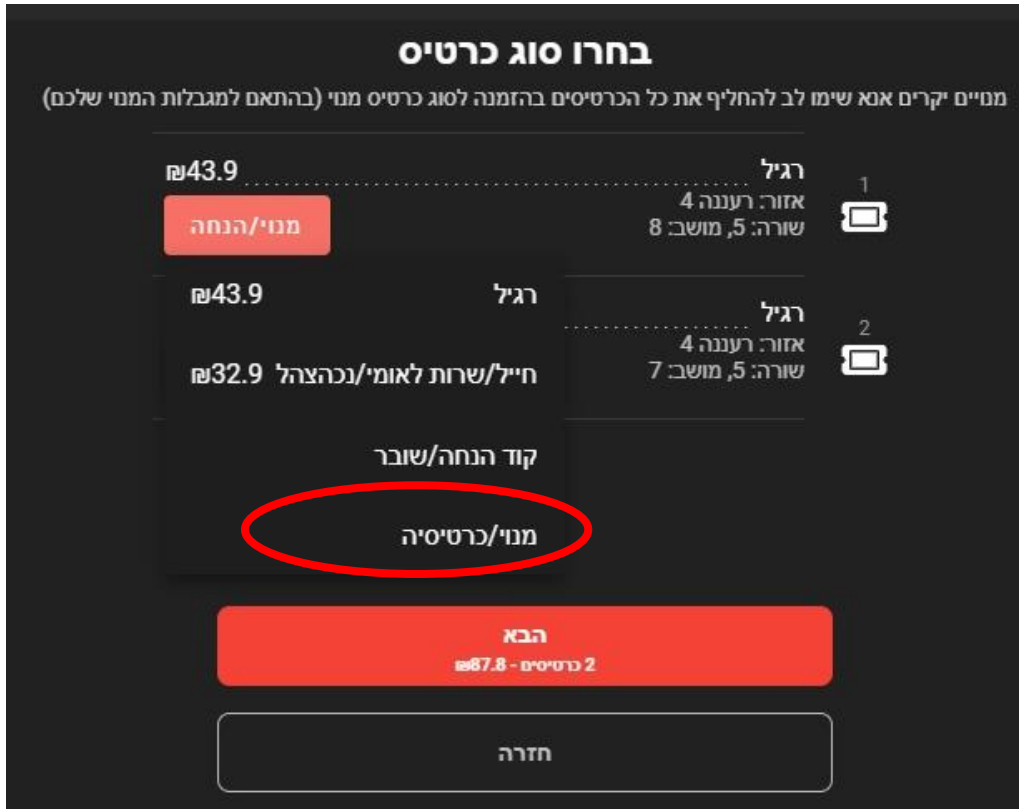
בחרו סוג כרטיס

מנויים יקרים אנא שימו לב להחליף את כל הכרטיסים בהזמנה לסוג כרטיס מנוי (בהתאם למגבלות המנוי שלכם)

1
רגיל
43.9₪
אזור: רעננה 4
שורה: 5, מושב: 8
מנוי/הנחה

2
רגיל
אזור: רעננה 4
שורה: 5, מושב: 7

רגיל 43.9₪
חייל/שרות לאומי/נכהצהל 32.9₪
קוד הנחה/שובר
מנוי/כרטיסיה

הבא
2 כרטיסים - 87.8₪

חזרה